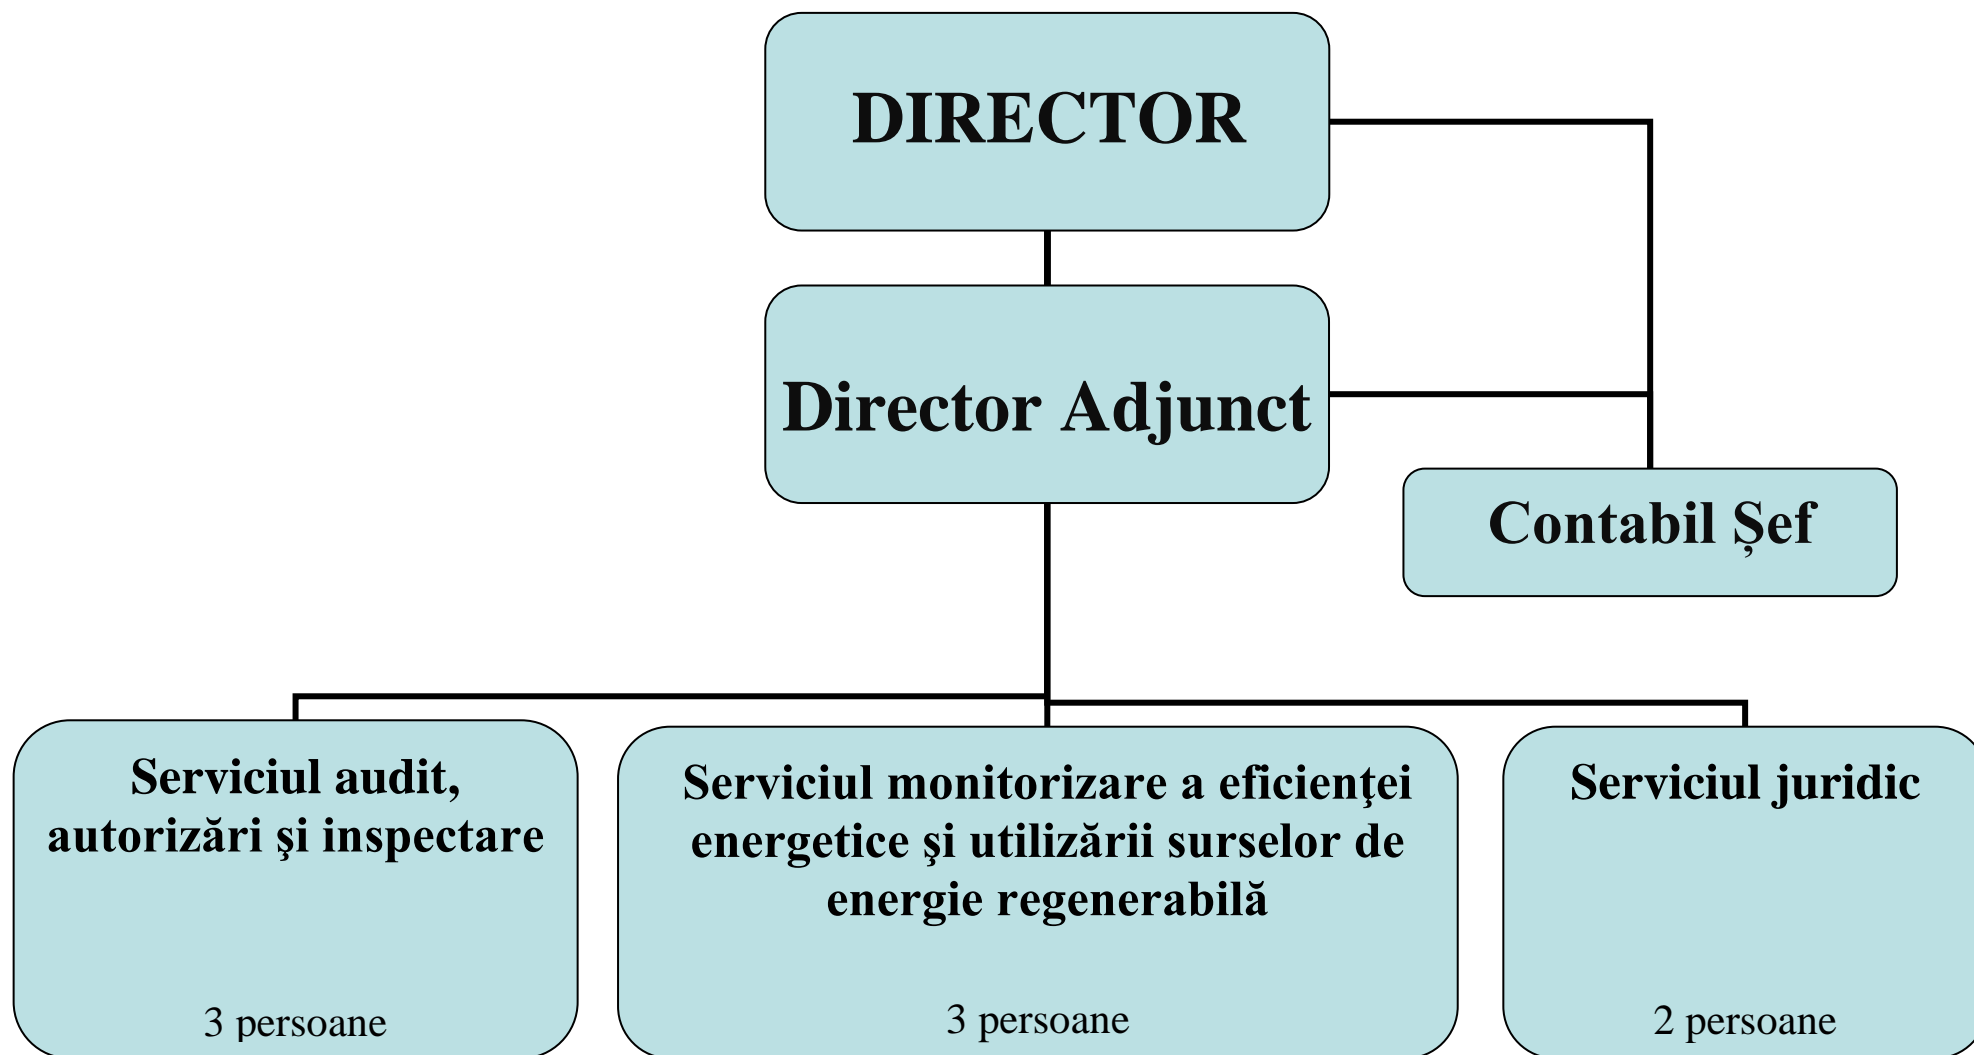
DIRECTOR

Director Adjunct

Contabil Șef

Serviciul audit, autorizări şi inspectare

3 persoane

Serviciul monitorizare a eficienţei energetice şi utilizării surselor de energie regenerabilă

3 persoane

Serviciul juridic

2 persoane